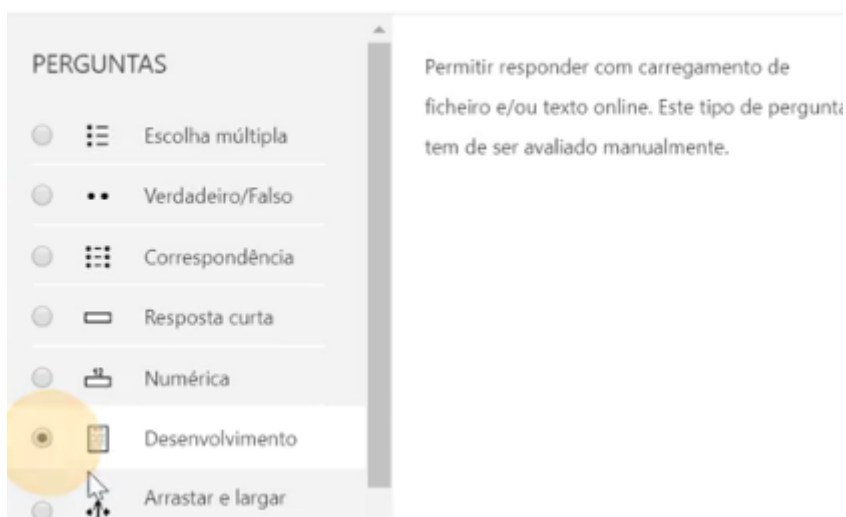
PERGUNTAS

Escolha múltipla

Verdadeiro/Falso

Correspondência

Resposta curta

Numérica

Desenvolvimento

Arrastar e largar

Permitir responder com carregamento de ficheiro e/ou texto online. Este tipo de pergunta tem de ser avaliado manualmente.